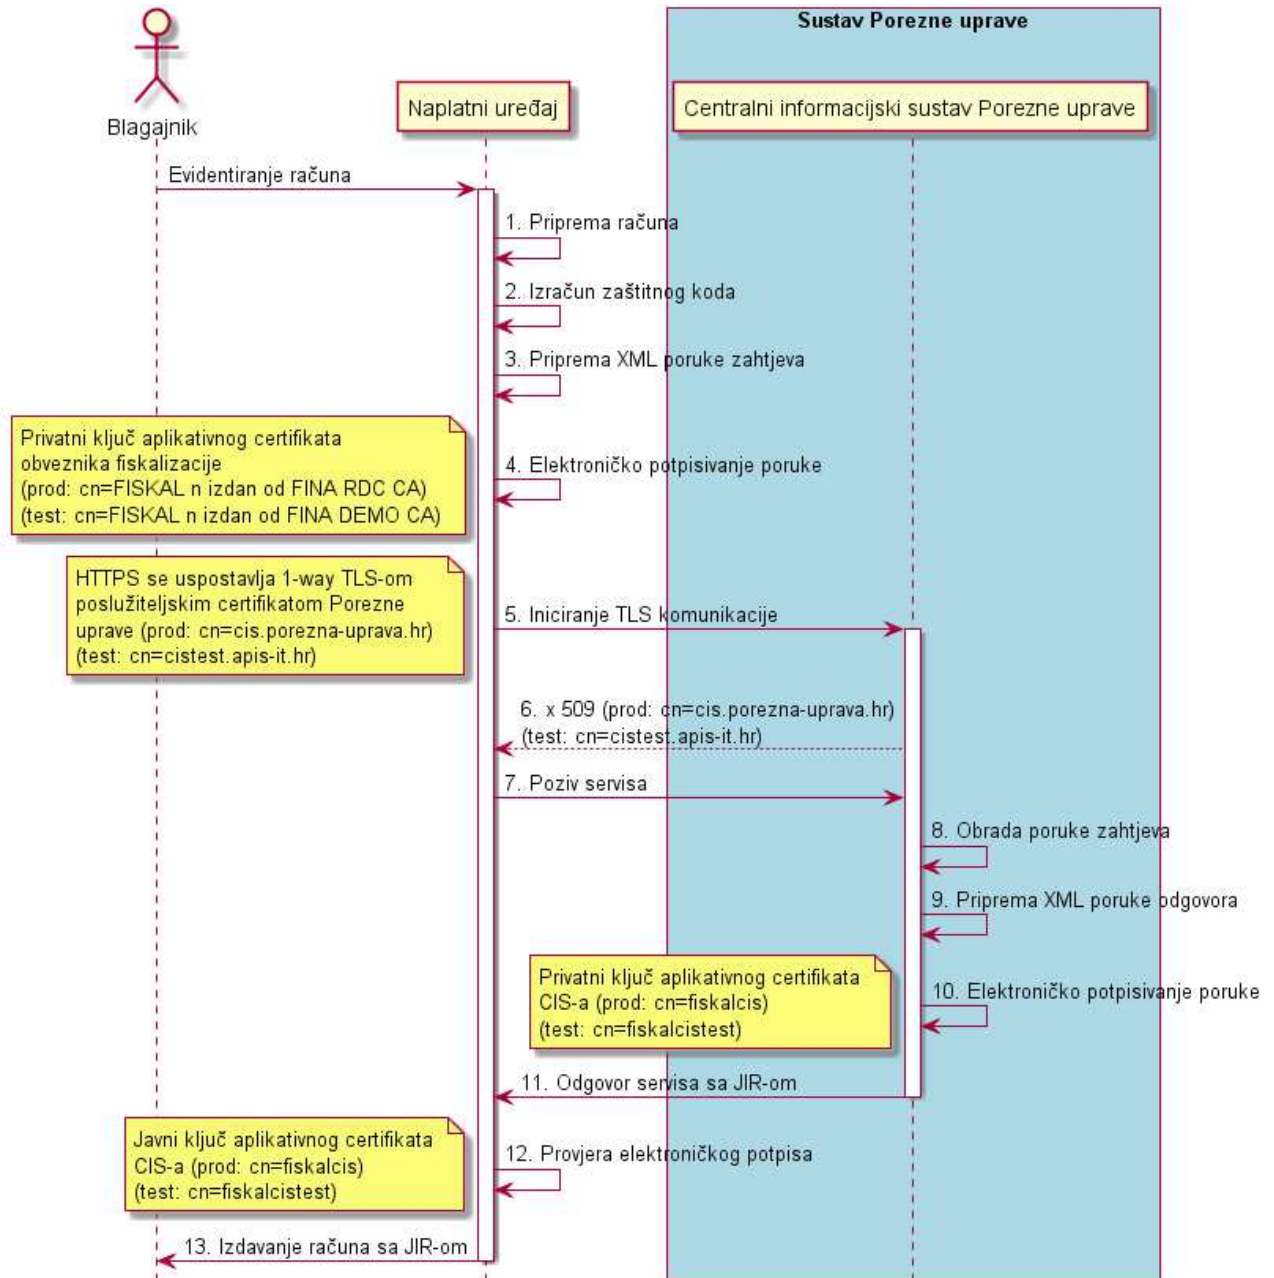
Sustav Porezne uprave

Blagajnik

Naplatni uređaj

Centralni informacijski sustav Porezne uprave

Evidentiranje računa

1. Priprema računa

2. Izračun zaštitnog koda

3. Priprema XML poruke zahtjeva

Privatni ključ aplikativnog certifikata obveznika fiskalizacije (prod: cn=FISKAL n izdan od FINA RDC CA) (test: cn=FISKAL n izdan od FINA DEMO CA)

4. Elektroničko potpisivanje poruke

HTTPS se uspostavlja 1-way TLS-om poslužiteljskim certifikatom Porezne uprave (prod: cn=cis.porezna-uprava.hr) (test: cn=cistest.apis-it.hr)

5. Iniciranje TLS komunikacije

6. x 509 (prod: cn=cis.porezna-uprava.hr) (test: cn=cistest.apis-it.hr)

7. Poziv servisa

8. Obrada poruke zahtjeva

9. Priprema XML poruke odgovora

Privatni ključ aplikativnog certifikata CIS-a (prod: cn=fiskalcis) (test: cn=fiskalcistest)

10. Elektroničko potpisivanje poruke

11. Odgovor servisa sa JIR-om

Javni ključ aplikativnog certifikata CIS-a (prod: cn=fiskalcis) (test: cn=fiskalcistest)

12. Provjera elektroničkog potpisa

13. Izdavanje računa sa JIR-om